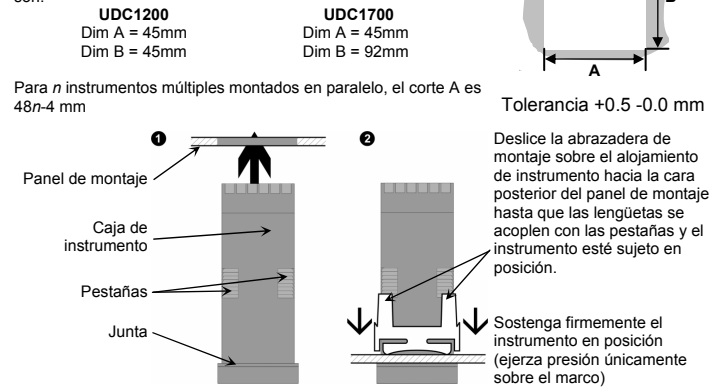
son:

| UDC1200 | UDC1700 |
|---|---|
| Dim A = 45mm | Dim A = 45mm |
| Dim B = 45mm | Dim B = 92mm |

B

A

Para *n* instrumentos múltiples montados en paralelo, el corte A es 48*n*-4 mm

Tolerancia +0.5 -0.0 mm

❶

❷

Panel de montaje

Caja de instrumento

Pestañas

Junta

Deslice la abrazadera de montaje sobre el alojamiento de instrumento hacia la cara posterior del panel de montaje hasta que las lengüetas se acoplen con las pestañas y el instrumento esté sujeto en posición.

Sostenga firmemente el instrumento en posición (ejerza presión únicamente sobre el marco)